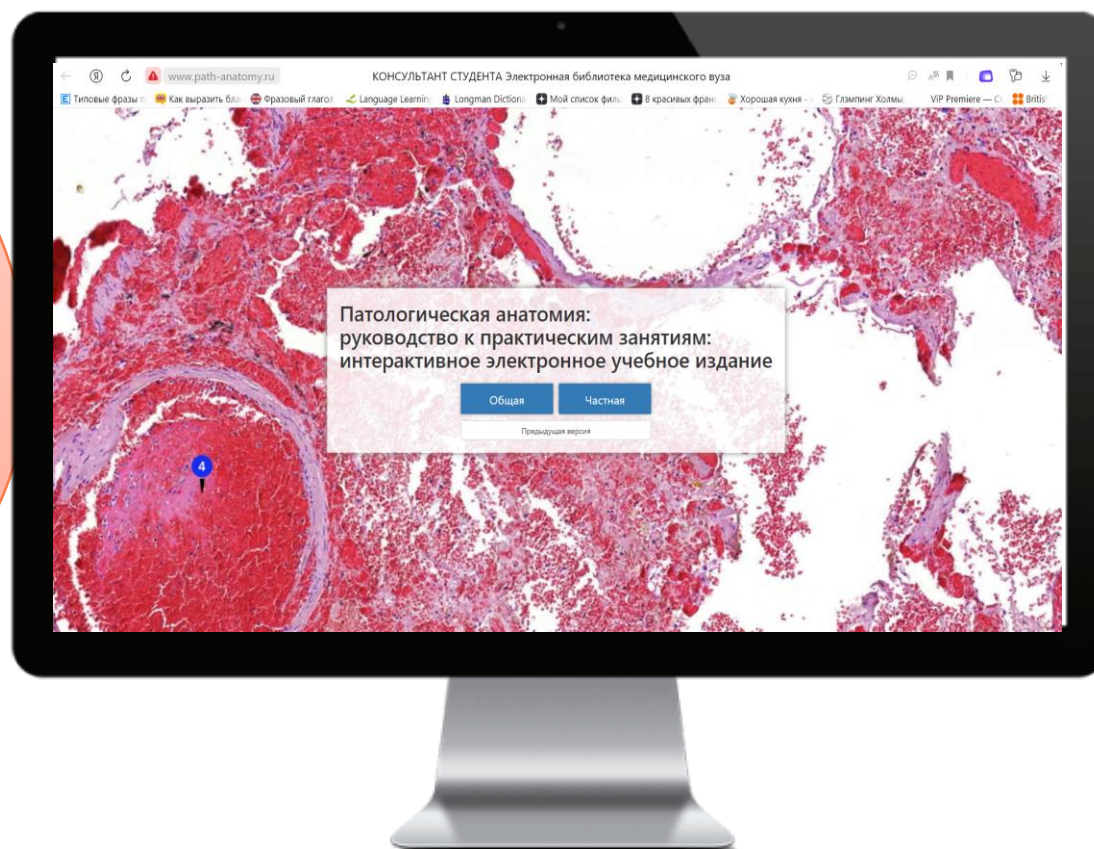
www.path-anatomy.ru КОНСУЛЬТАНТ СТУДЕНТА Электронная библиотека медицинского вуза

Типовые фразы п Как выразить бла Фразовый глагол Language Learning Longman Dictiona Мой список филь 8 красивых фран Хорошая кухня - Глэмпинг Холмы ViP Premiere — С Britis

Патологическая анатомия: руководство к практическим занятиям: интерактивное электронное учебное издание

Общая

Частная

Предыдущая версия

4